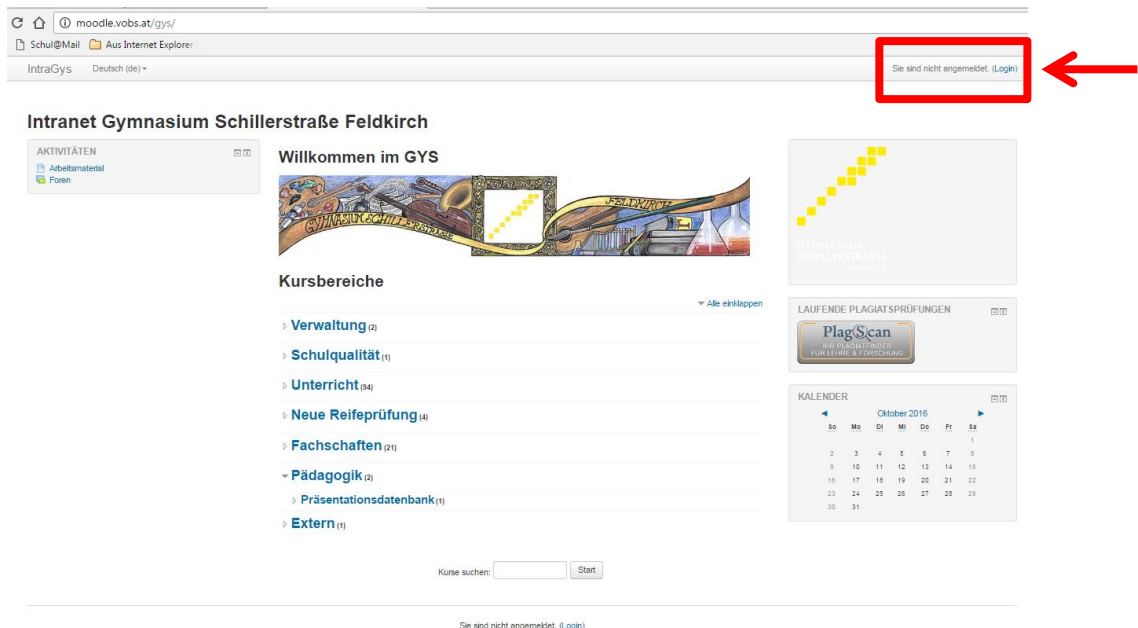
moodle.vobs.at/gys/

Schul@Mail Aus Internet Explorer

IntraGys Deutsch (de)

Sie sind nicht angemeldet. (Login)

Intranet Gymnasium Schillerstraße Feldkirch

AKTIVITÄTEN
Arbeitsmaterial
Foren

Willkommen im GYS

GYMNASIUM SCHILLERSTRASSE FELDKIRCH

Kursbereiche

Alle einklappen

Verwaltung (2)
Schulqualität (1)
Unterricht (94)
Neue Reifeprüfung (4)
Fachschaften (21)
Pädagogik (2)
Präsentationsdatenbank (1)
Extern (1)

Kurse suchen: Start

GYMNASIUM SCHILLERSTRASSE FELDKIRCH

LAUFENDE PLAGIATSPRÜFUNGEN
PlagScan
IHR PLAGIATFINDER FÜR LEHRE & FORSCHUNG

KALENDER
Oktober 2016

| So | Mo | Di | Mi | Do | Fr | Sa |
|---|---|---|---|---|---|---|
| | | | | | | 1 |
| 2 | 3 | 4 | 5 | 6 | 7 | 8 |
| 9 | 10 | 11 | 12 | 13 | 14 | 15 |
| 16 | 17 | 18 | 19 | 20 | 21 | 22 |
| 23 | 24 | 25 | 26 | 27 | 28 | 29 |
| 30 | 31 | | | | | |

Sie sind nicht angemeldet. (Login)